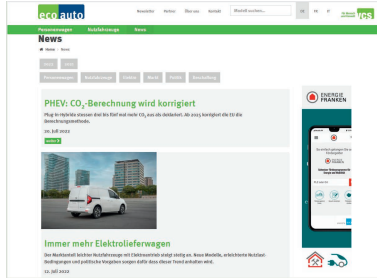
eco auto

Newsletter Partner Über uns Kontakt Stichwort suchen... DE FR IT TCS

Personenwagen Nutzfahrzeuge News

News

Home / News

2022 2023

Personenwagen Nutzfahrzeuge Umwelt Markt Politik Forschung

PHEV: $CO_2$-Berechnung wird korrigiert

Plug-in Hybride stossen drei bis fünf mal mehr $CO_2$ aus als deklariert. Ab 2025 korrigiert die EU die Berechnungsmethode.

20. Juli 2022

weiter

Immer mehr Elektrolieferwagen

Der Marktanteil leichter Nutzfahrzeuge mit Elektromotor steigt stetig an. Neue Modelle, erleichterte Nutzlast-Bedingungen und politische Vorgaben sorgen dafür dass dieser Trend anhalten wird.

12. Juli 2022

ENERGIE FRANKEN

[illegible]